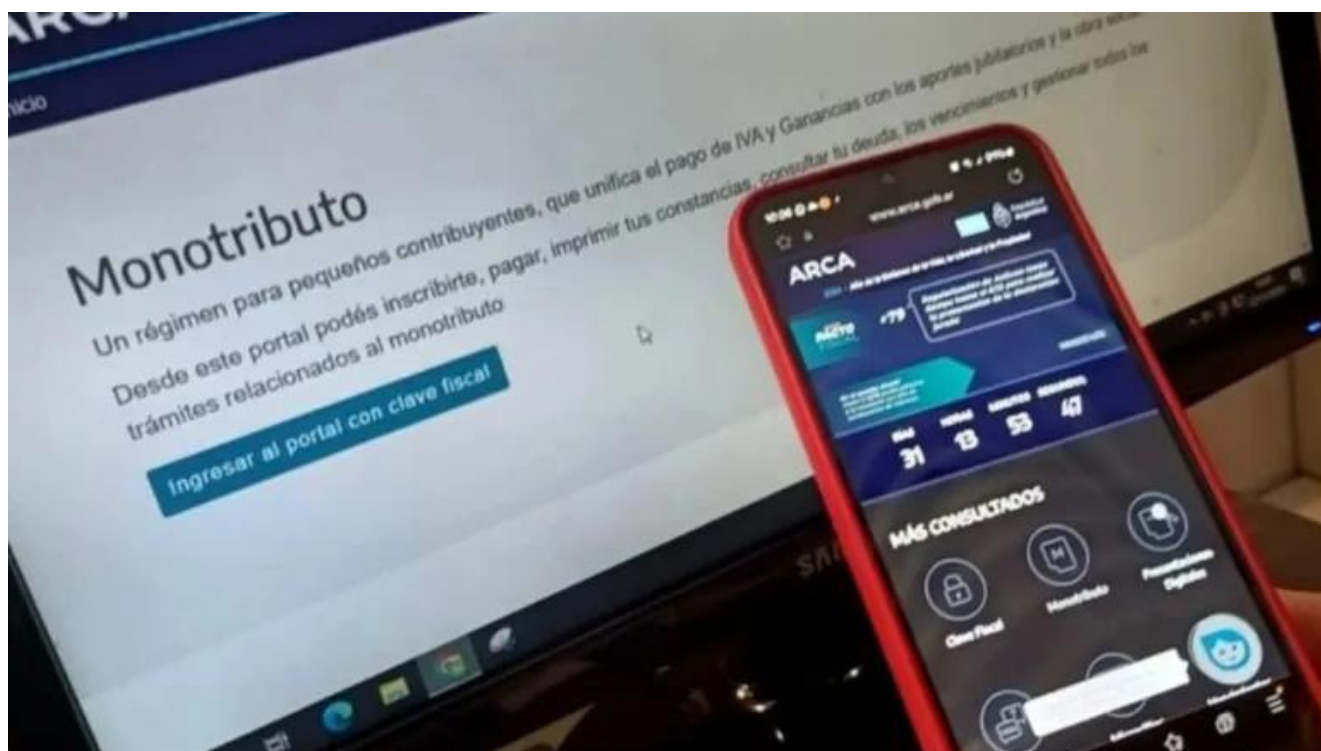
ARCA

Inicio

Monotributo

Un régimen para pequeños contribuyentes, que unifica el pago de IVA y Ganancias con los aportes jubilatorios y la obra social

Desde este portal podés inscribirte, pagar, imprimir tus constancias, consultar tu deuda, los vencimientos y gestionar todos los trámites relacionados al monotributo

Ingresar al portal con clave fiscal

10:06

www.arca.gob.ar

ARCA

+79

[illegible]

DÍAS 31 HORAS 13 MINUTOS 53 SEGUNDOS 47

MÁS CONSULTADOS

Clave Fiscal

Monotributo

Presentaciones Digitales

SAMSUNG